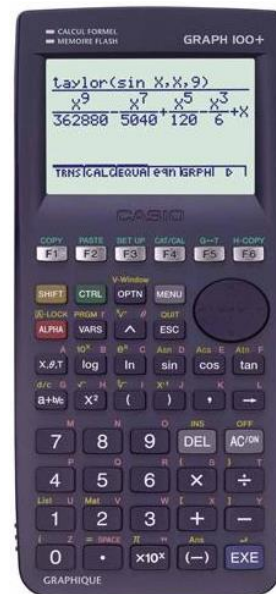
CALCUL FORMEL
MEMOIRE FLASH
GRAPH 100+

taylor(sin X,X,9)
$\frac{X^9}{362880}-\frac{X^7}{5040}+\frac{X^5}{120}-\frac{X^3}{6}+X$

TRNS CALC EQUA eqn GRPH ▷

CASIO

COPY PASTE SET UP CAT/CAL G↔T H-COPY
F1 F2 F3 F4 F5 F6

V-Window
SHIFT CTRL OPTN MENU
A-LOCK PRGM QUIT
ALPHA VARS ^ ESC

A $10^x$ B $e^x$ C Ans D Acs E Atn F
X,θ,T log ln sin cos tan
d/c G H I J K L
a+b/c $X^2$ ( ) , →

M N O INS OFF
7 8 9 DEL AC/ON
P Q R S T
4 5 6 × ÷
List U Mat V W [ X ] Y
1 2 3 + −
Z = SPACE π " Ans
0 · ×10ˣ (−) EXE

GRAPHIQUE